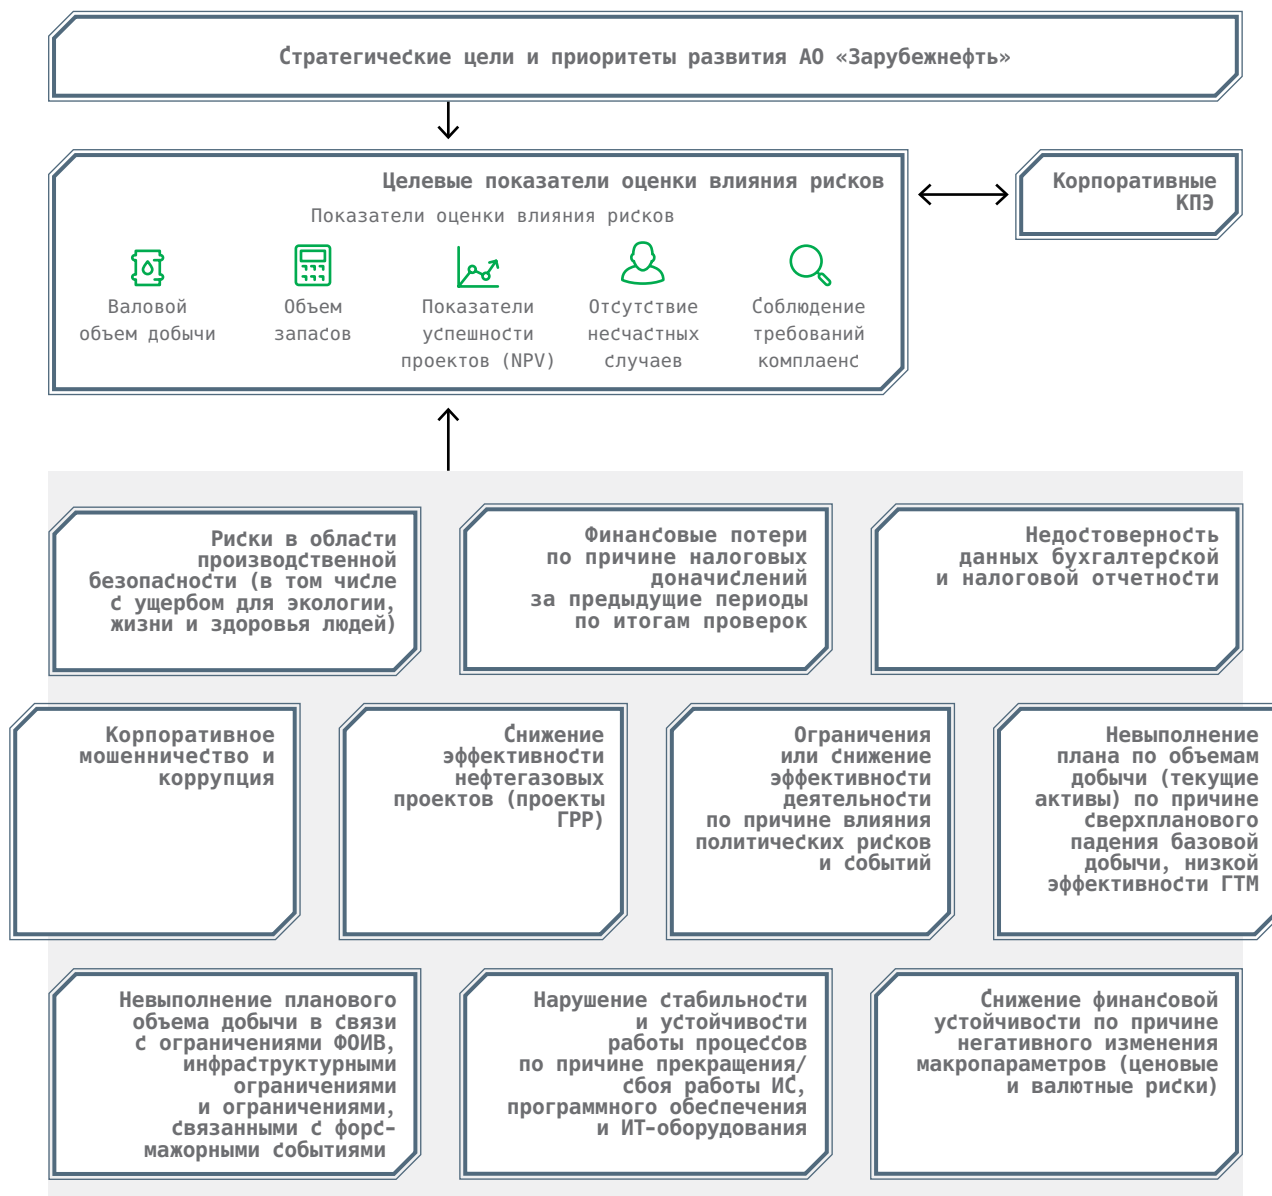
Стратегические цели и приоритеты развития АО «Зарубежнефть»

Целевые показатели оценки влияния рисков

Показатели оценки влияния рисков

Валовой объем добычи

Объем запасов

Показатели успешности проектов (NPV)

Отсутствие несчастных случаев

Соблюдение требований комплаенс

Корпоративные КПЭ

Риски в области производственной безопасности (в том числе с ущербом для экологии, жизни и здоровья людей)

Финансовые потери по причине налоговых доначислений за предыдущие периоды по итогам проверок

Недостоверность данных бухгалтерской и налоговой отчетности

Корпоративное мошенничество и коррупция

Снижение эффективности нефтегазовых проектов (проекты ГРР)

Ограничения или снижение эффективности деятельности по причине влияния политических рисков и событий

Невыполнение плана по объемам добычи (текущие активы) по причине сверхпланового падения базовой добычи, низкой эффективности ГТМ

Невыполнение планового объема добычи в связи с ограничениями ФОИВ, инфраструктурными ограничениями и ограничениями, связанными с форс-мажорными событиями

Нарушение стабильности и устойчивости работы процессов по причине прекращения/сбоя работы ИС, программного обеспечения и ИТ-оборудования

Снижение финансовой устойчивости по причине негативного изменения макропараметров (ценовые и валютные риски)